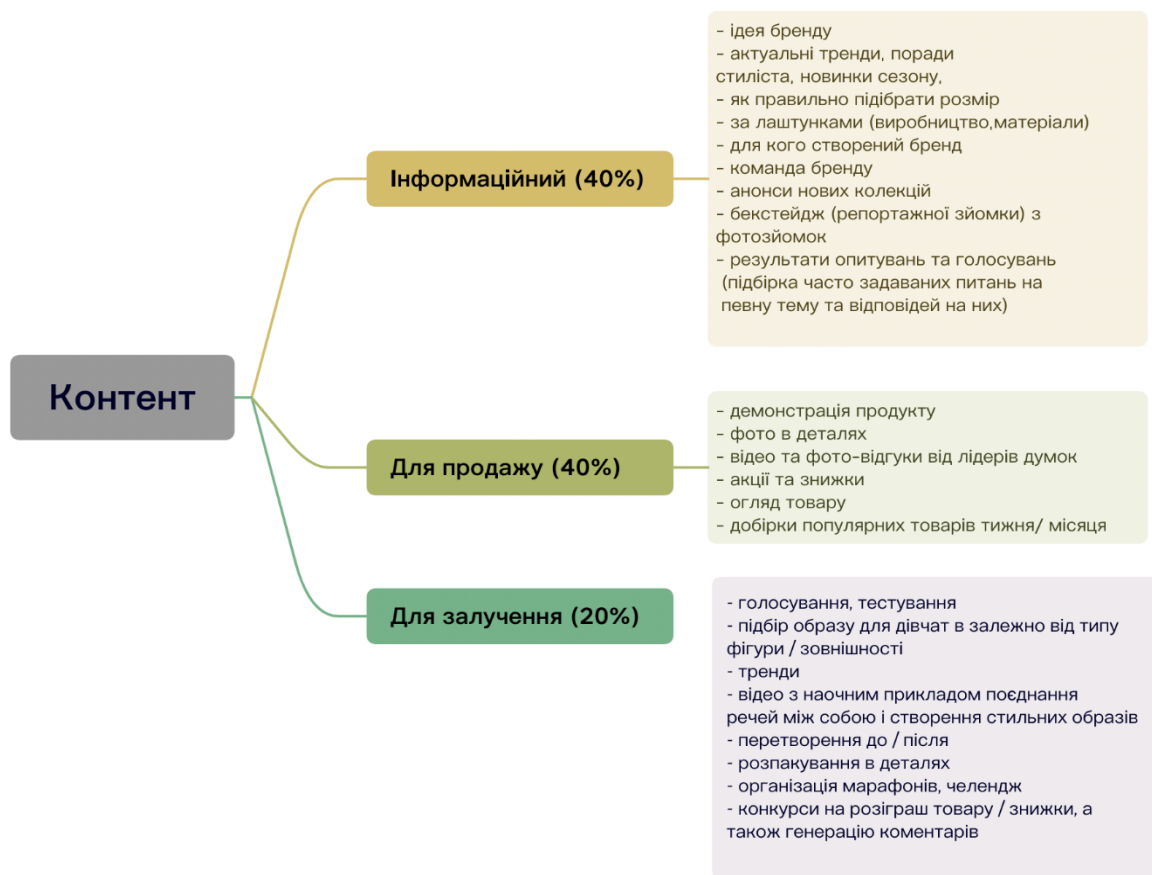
Контент

Інформаційний (40%)

- ідея бренду
- актуальні тренди, поради стиліста, новинки сезону,
- як правильно підібрати розмір
- за лаштунками (виробництво,матеріали)
- для кого створений бренд
- команда бренду
- анонси нових колекцій
- бекстейдж (репортажної зйомки) з фотозйомок
- результати опитувань та голосувань (підбірка часто задаваних питань на певну тему та відповідей на них)

Для продажу (40%)

- демонстрація продукту
- фото в деталях
- відео та фото-відгуки від лідерів думок
- акції та знижки
- огляд товару
- добірки популярних товарів тижня/ місяця

Для залучення (20%)

- голосування, тестування
- підбір образу для дівчат в залежно від типу фігури / зовнішності
- тренди
- відео з наочним прикладом поєднання речей між собою і створення стильних образів
- перетворення до / після
- розпакування в деталях
- організація марафонів, челендж
- конкурси на розіграш товару / знижки, а також генерацію коментарів